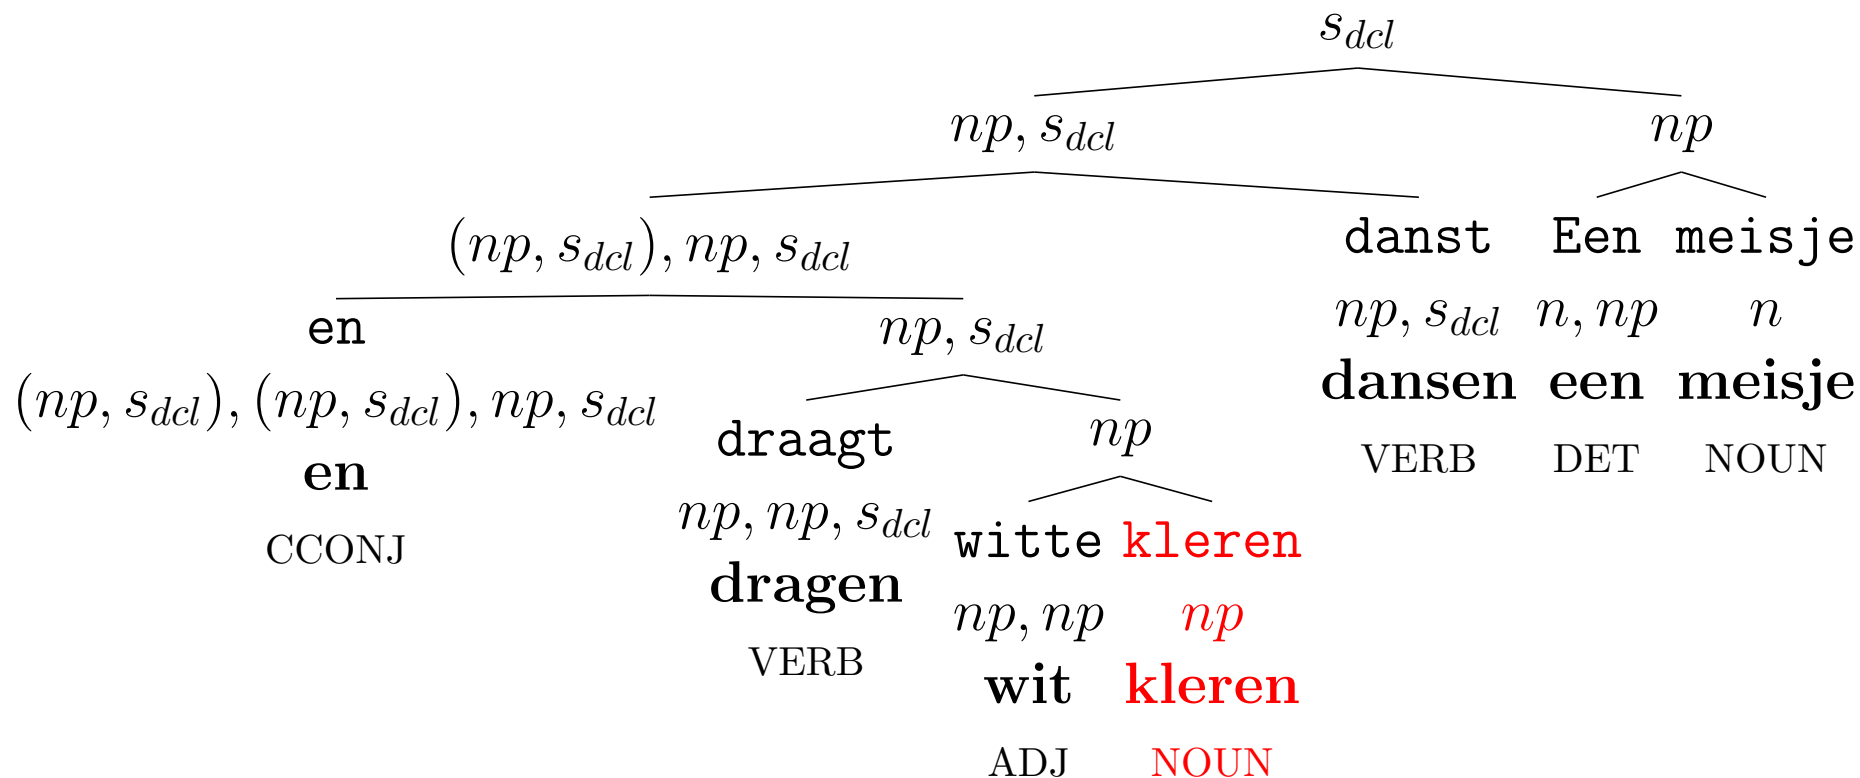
$s_{dcl}$

$np, s_{dcl}$

$np$

$(np, s_{dcl}), np, s_{dcl}$

danst
$np, s_{dcl}$
**dansen**
VERB

Een
$n, np$
**een**
DET

meisje
$n$
**meisje**
NOUN

en
$(np, s_{dcl}), (np, s_{dcl}), np, s_{dcl}$
**en**
CCONJ

$np, s_{dcl}$

draagt
$np, np, s_{dcl}$
**dragen**
VERB

$np$

witte
$np, np$
**wit**
ADJ

kleren
$np$
**kleren**
NOUN